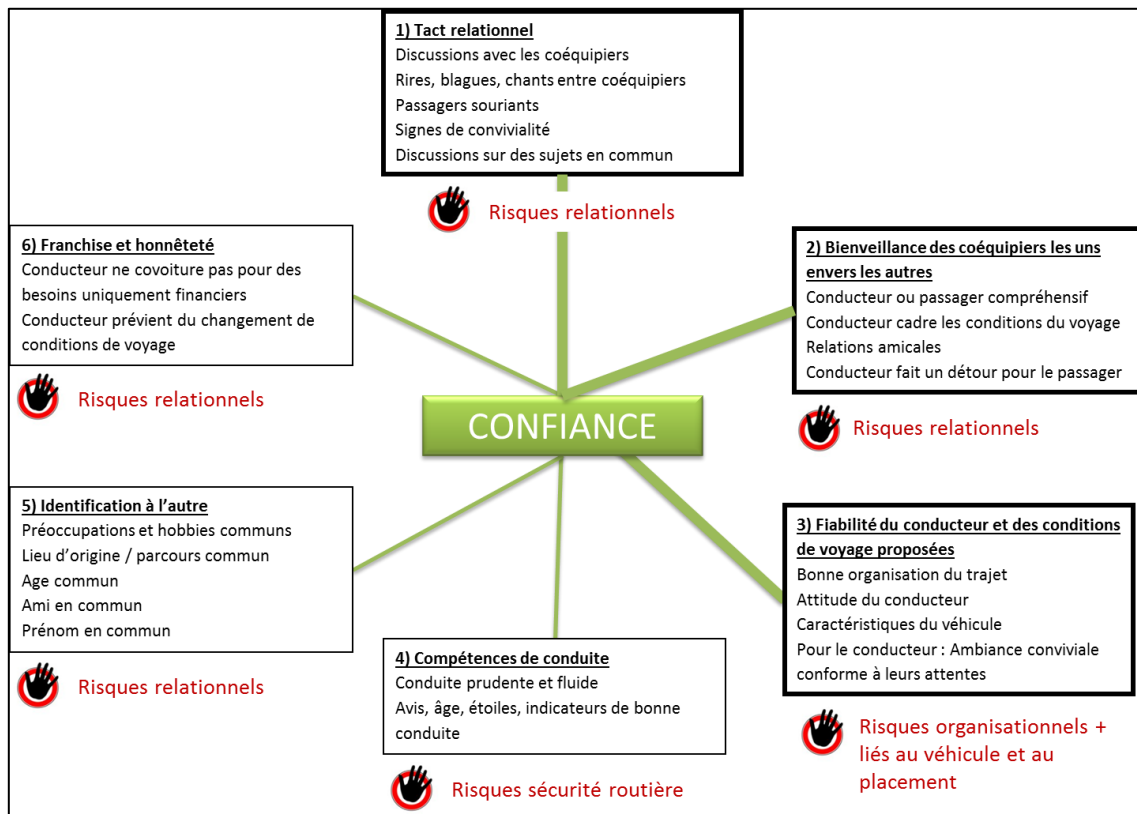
1) Tact relationnel
Discussions avec les coéquipiers
Rires, blagues, chants entre coéquipiers
Passagers souriants
Signes de convivialité
Discussions sur des sujets en commun

Risques relationnels

6) Franchise et honnêteté
Conducteur ne covoiture pas pour des besoins uniquement financiers
Conducteur prévient du changement de conditions de voyage

Risques relationnels

2) Bienveillance des coéquipiers les uns envers les autres
Conducteur ou passager compréhensif
Conducteur cadre les conditions du voyage
Relations amicales
Conducteur fait un détour pour le passager

Risques relationnels

CONFIANCE

5) Identification à l'autre
Préoccupations et hobbies communs
Lieu d'origine / parcours commun
Age commun
Ami en commun
Prénom en commun

Risques relationnels

3) Fiabilité du conducteur et des conditions de voyage proposées
Bonne organisation du trajet
Attitude du conducteur
Caractéristiques du véhicule
Pour le conducteur : Ambiance conviviale conforme à leurs attentes

Risques organisationnels + liés au véhicule et au placement

4) Compétences de conduite
Conduite prudente et fluide
Avis, âge, étoiles, indicateurs de bonne conduite

Risques sécurité routière